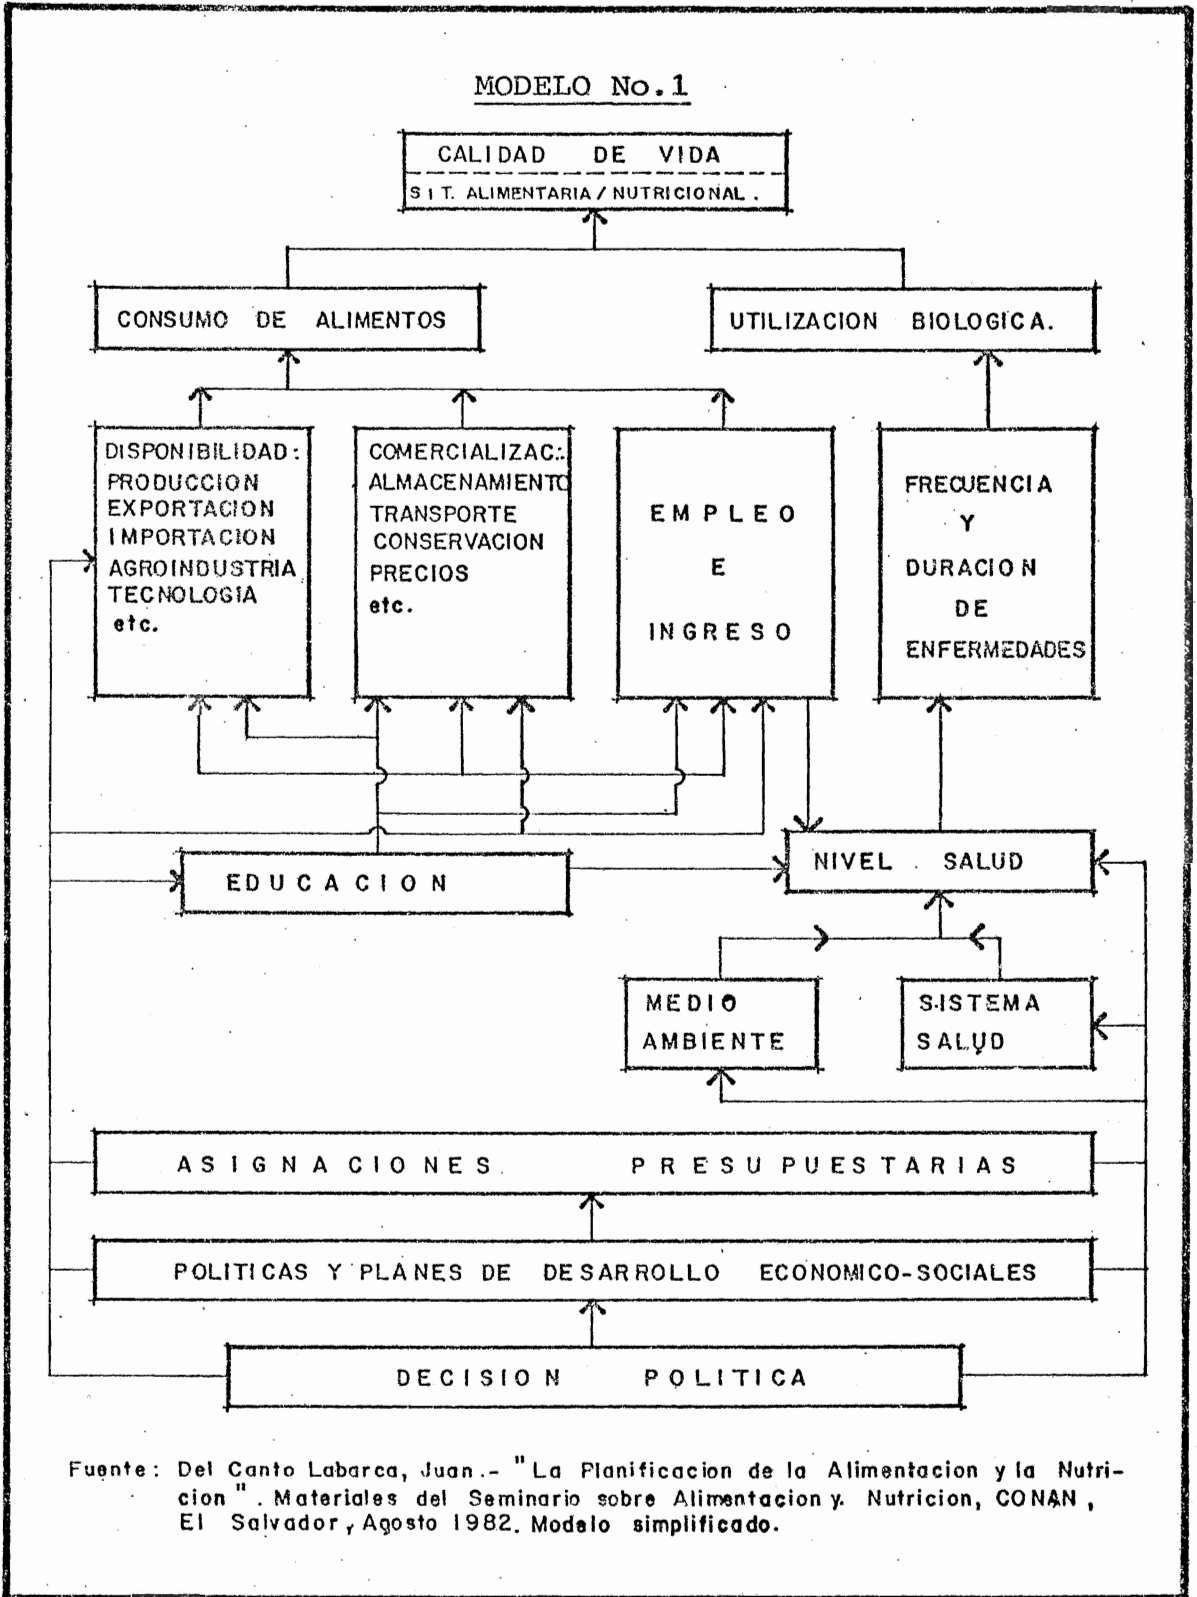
MODELO No. 1

CALIDAD DE VIDA

SIT. ALIMENTARIA / NUTRICIONAL.

CONSUMO DE ALIMENTOS

UTILIZACION BIOLOGICA.

DISPONIBILIDAD:
PRODUCCION
EXPORTACION
IMPORTACION
AGROINDUSTRIA
TECNOLOGIA
etc.

COMERCIALIZAC.:
ALMACENAMIENTO
TRANSPORTE
CONSERVACION
PRECIOS
etc.

EMPLEO
E
INGRESO

FRECUENCIA
Y
DURACION
DE
ENFERMEDADES

EDUCACION

NIVEL SALUD

MEDIO AMBIENTE

SISTEMA SALUD

ASIGNACIONES PRESUPUESTARIAS

POLITICAS Y PLANES DE DESARROLLO ECONOMICO-SOCIALES

DECISION POLITICA

Fuente: Del Canto Labarca, Juan.- "La Planificacion de la Alimentacion y la Nutricion". Materiales del Seminario sobre Alimentacion y Nutricion, CONAN, El Salvador, Agosto 1982. Modelo simplificado.